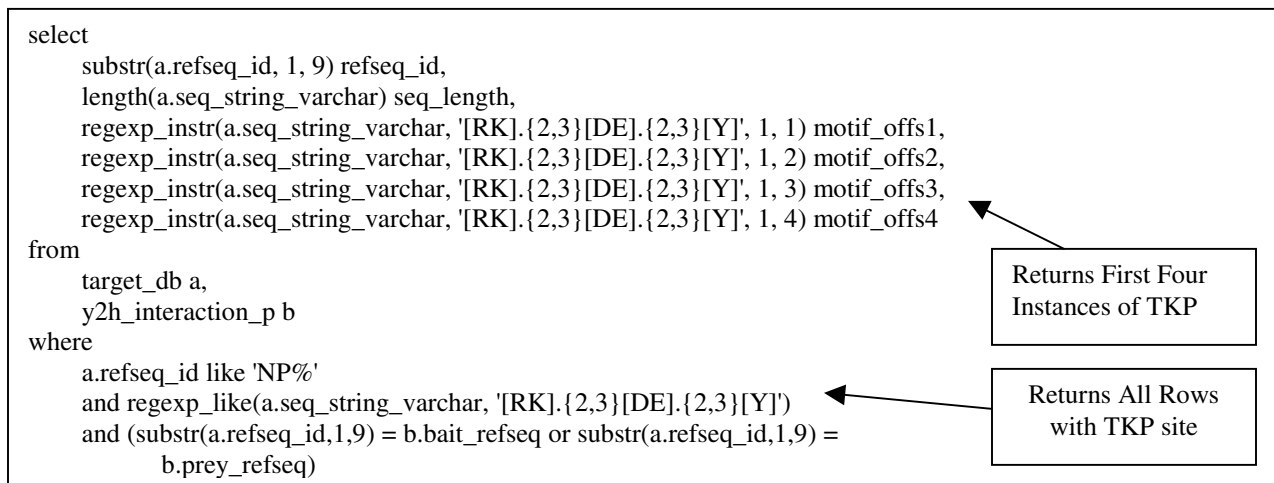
select
substr(a.refseq_id, 1, 9) refseq_id,
length(a.seq_string_varchar) seq_length,
regexp_instr(a.seq_string_varchar, '[RK].{2,3}[DE].{2,3}[Y]', 1, 1) motif_offs1,
regexp_instr(a.seq_string_varchar, '[RK].{2,3}[DE].{2,3}[Y]', 1, 2) motif_offs2,
regexp_instr(a.seq_string_varchar, '[RK].{2,3}[DE].{2,3}[Y]', 1, 3) motif_offs3,
regexp_instr(a.seq_string_varchar, '[RK].{2,3}[DE].{2,3}[Y]', 1, 4) motif_offs4
from
target_db a,
y2h_interaction_p b
where
a.refseq_id like 'NP%'
and regexp_like(a.seq_string_varchar, '[RK].{2,3}[DE].{2,3}[Y]')
and (substr(a.refseq_id,1,9) = b.bait_refseq or substr(a.refseq_id,1,9) = b.prey_refseq)

Returns First Four Instances of TKP

Returns All Rows with TKP site